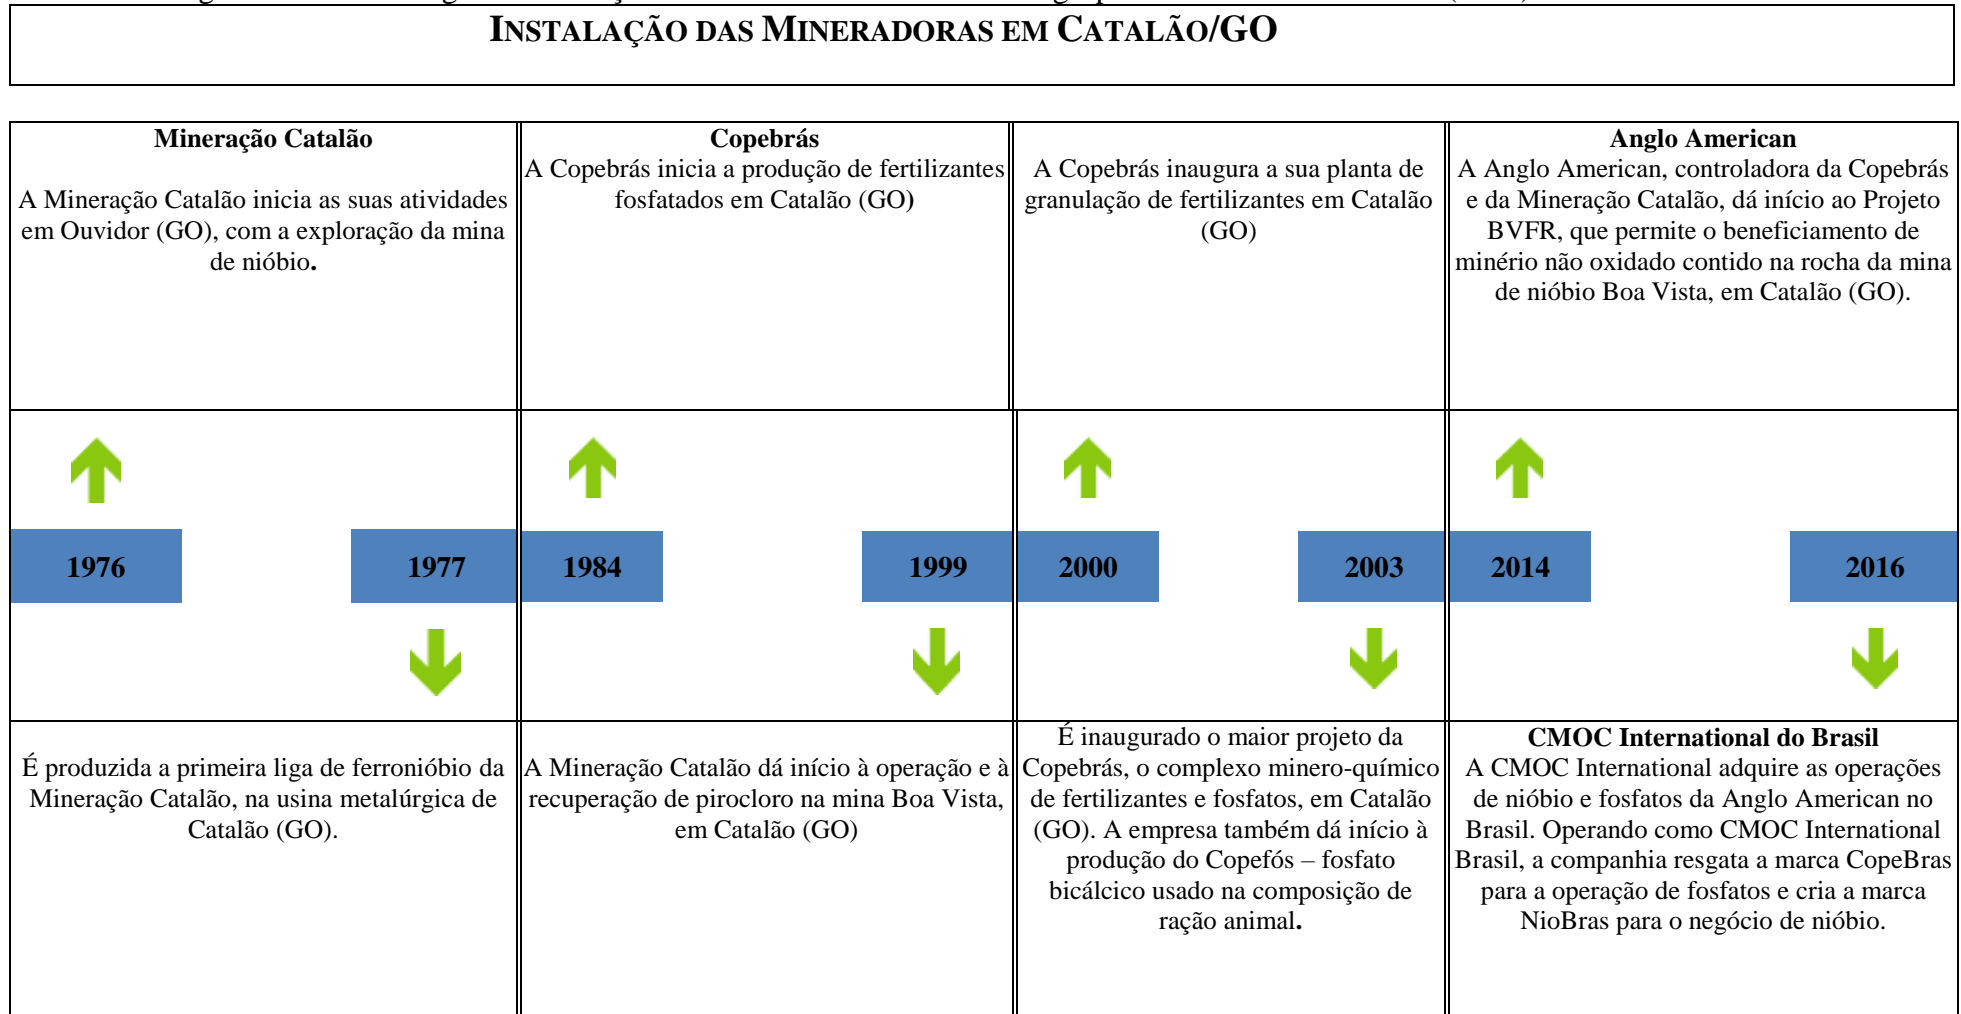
INSTALAÇÃO DAS MINERADORAS EM CATALÃO/GO

| Mineração Catalão<br>A Mineração Catalão inicia as suas atividades em Ouvidor (GO), com a exploração da mina de nióbio. | Copebrás<br>A Copebrás inicia a produção de fertilizantes fosfatados em Catalão (GO) | A Copebrás inaugura a sua planta de granulação de fertilizantes em Catalão (GO) | Anglo American<br>A Anglo American, controladora da Copebrás e da Mineração Catalão, dá início ao Projeto BVFR, que permite o beneficiamento de minério não oxidado contido na rocha da mina de nióbio Boa Vista, em Catalão (GO). |
|---|---|---|---|
| 1976 1977 | 1984 1999 | 2000 2003 | 2014 2016 |
| É produzida a primeira liga de ferronióbio da Mineração Catalão, na usina metalúrgica de Catalão (GO). | A Mineração Catalão dá início à operação e à recuperação de pirocloro na mina Boa Vista, em Catalão (GO) | É inaugurado o maior projeto da Copebrás, o complexo minero-químico de fertilizantes e fosfatos, em Catalão (GO). A empresa também dá início à produção do Copefós – fosfato bicálcico usado na composição de ração animal. | CMOC International do Brasil<br>A CMOC International adquire as operações de nióbio e fosfatos da Anglo American no Brasil. Operando como CMOC International Brasil, a companhia resgata a marca CopeBras para a operação de fosfatos e cria a marca NioBras para o negócio de nióbio. |